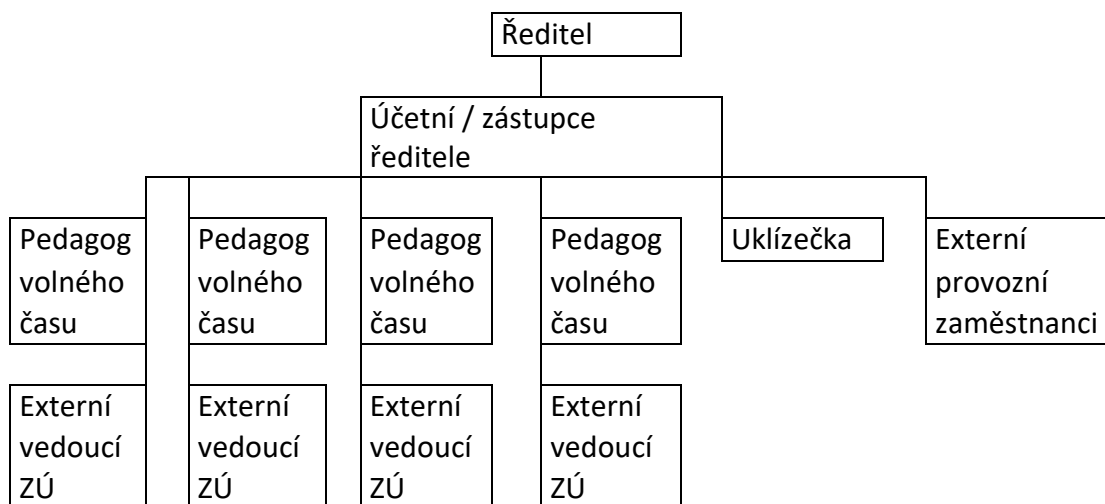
Ředitel

Účetní / zástupce ředitele

Pedagog volného času

Pedagog volného času

Pedagog volného času

Pedagog volného času

Uklízečka

Externí provozní zaměstnanci

Externí vedoucí ZÚ

Externí vedoucí ZÚ

Externí vedoucí ZÚ

Externí vedoucí ZÚ